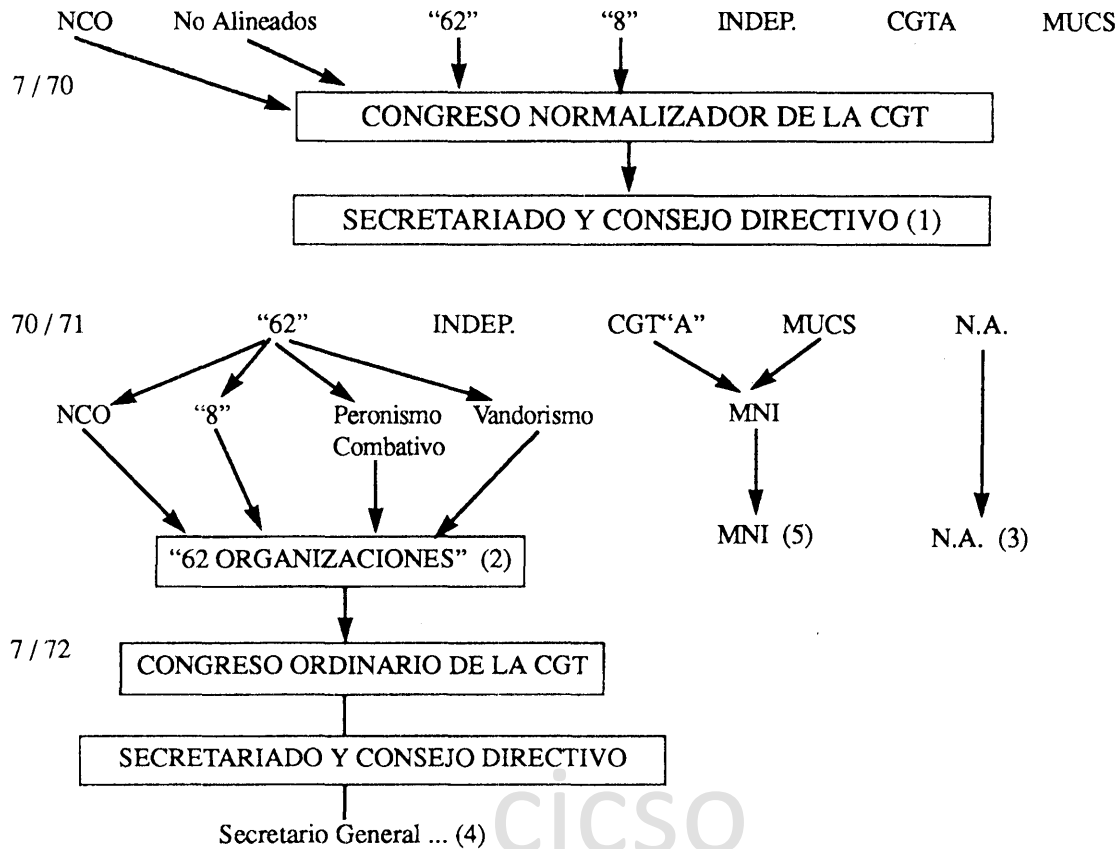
NCO No Alineados "62" "8" INDEP. CGTA MUCS

7 / 70

CONGRESO NORMALIZADOR DE LA CGT

SECRETARIADO Y CONSEJO DIRECTIVO (1)

70 / 71 "62" INDEP. CGT"A" MUCS N.A.

NCO "8" Peronismo Combativo Vandorismo

MNI

MNI (5)

N.A. (3)

"62 ORGANIZACIONES" (2)

7 / 72

CONGRESO ORDINARIO DE LA CGT

SECRETARIADO Y CONSEJO DIRECTIVO

Secretario General ... (4)

cicso